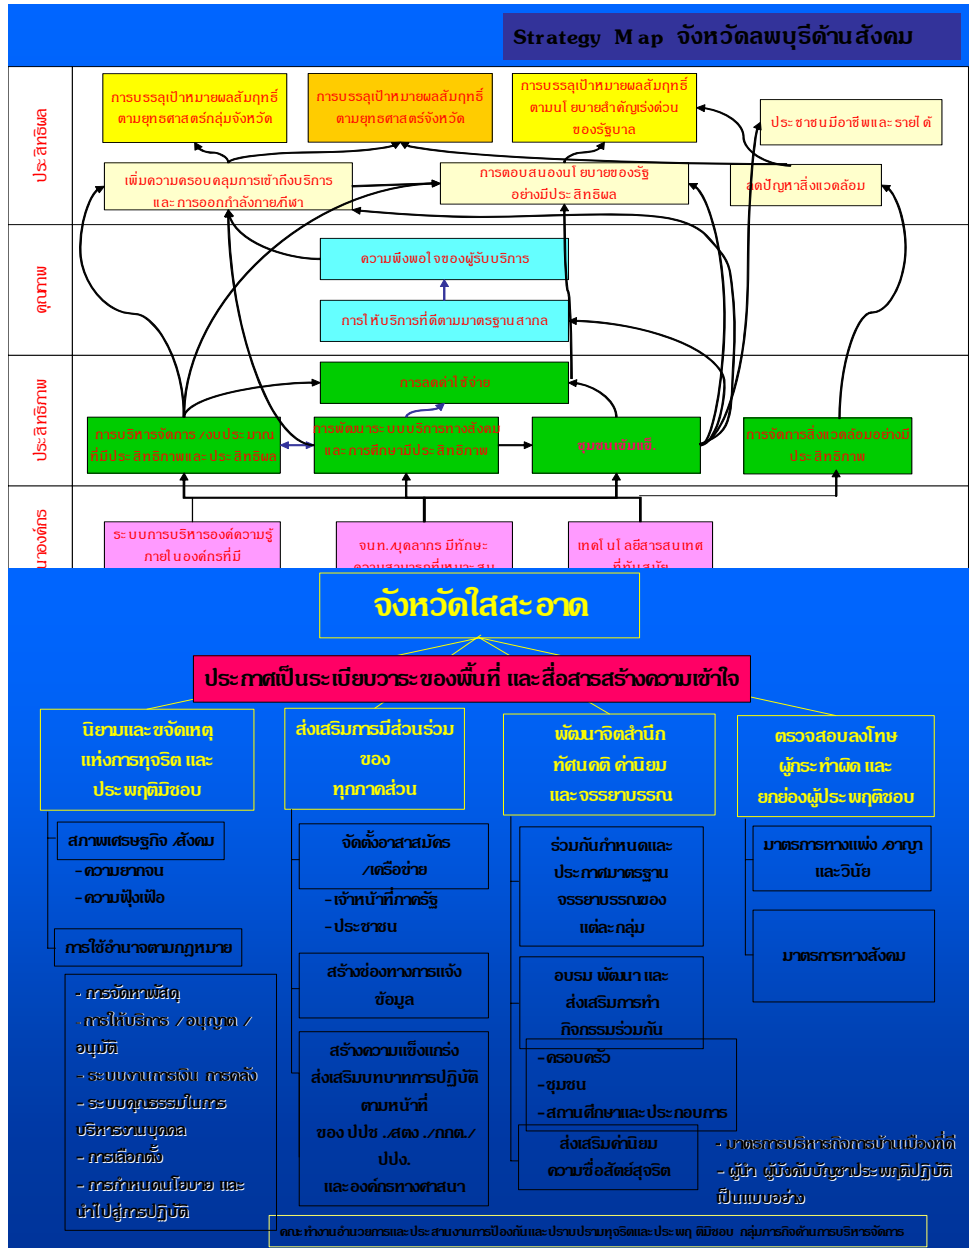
Strategy Map จังหวัดลพบุรีด้านสังคม

ประสิทธิผล

การบรรลุเป้าหมายผลสัมฤทธิ์ตามยุทธศาสตร์กลุ่มจังหวัด

การบรรลุเป้าหมายผลสัมฤทธิ์ตามยุทธศาสตร์จังหวัด

การบรรลุเป้าหมายผลสัมฤทธิ์ตามนโยบายสำคัญเร่งด่วนของรัฐบาล

ประชาชนมีอาชีพและรายได้

เพิ่มความครอบคลุมการเข้าถึงบริการและการออกกำลังกาย/กีฬา

การตอบสนองนโยบายของรัฐอย่างมีประสิทธิผล

ลดปัญหาสิ่งแวดล้อม

คุณภาพ

ความพึงพอใจของผู้รับบริการ

การให้บริการที่ดีตามมาตรฐานสากล

ประสิทธิภาพ

การลดต่ำใช้จ่าย

การบริหารจัดการ/งบประมาณที่มีประสิทธิภาพและประสิทธิผล

การพัฒนาระบบบริการทางสังคมและการศึกษามีประสิทธิภาพ

ชุมชนเข้มแข็ง

การจัดการสิ่งแวดล้อมอย่างมีประสิทธิภาพ

การพัฒนาองค์กร

ระบบการบริหารองค์ความรู้ภายในองค์กรที่มี

จนท./บุคลากร มีทักษะ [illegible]

เทคโนโลยีสารสนเทศที่ทันสมัย

จังหวัดใสสะอาด

ประกาศเป็นระเบียบวาระของพื้นที่ และสื่อสารสร้างความเข้าใจ

นิยามและขจัดเหตุแห่งการทุจริต และประพฤติมิชอบ

ส่งเสริมการมีส่วนร่วมของทุกภาคส่วน

พัฒนาจิตสำนึก ทัศนคติ ค่านิยม และจรรยาบรรณ

ตรวจสอบลงโทษผู้กระทำผิด และยกย่องผู้ประพฤติชอบ

สภาพเศรษฐกิจ/สังคม
- ความยากจน
- ความฟุ้งเฟ้อ

การใช้อำนาจตามกฎหมาย

- การจัดหาพัสดุ
- การให้บริการ/อนุญาต/อนุมัติ
- ระบบงานการเงิน การคลัง
- ระบบคุณธรรมในการบริหารงานบุคคล
- การเลือกตั้ง
- การกำหนดนโยบาย และนำไปสู่การปฏิบัติ

จัดตั้งอาสาสมัคร/เครือข่าย
- เจ้าหน้าที่ภาครัฐ
- ประชาชน

สร้างช่องทางการแจ้งข้อมูล

สร้างความเข็มแข็งส่งเสริมบทบาทการปฏิบัติตามหน้าที่ของ ปปช./สตง./กกต./ปปง. และองค์กรทางศาสนา

ร่วมกันกำหนดและประกาศมาตรฐานจรรยาบรรณของแต่ละกลุ่ม

อบรม พัฒนา และส่งเสริมการทำกิจกรรมร่วมกัน
- ครอบครัว
- ชุมชน
- สถานศึกษาและประกอบการ

ส่งเสริมค่านิยมความซื่อสัตย์สุจริต

มาตรการทางแพ่ง/อาญาและวินัย

มาตรการทางสังคม

- มาตรการบริหารกิจการบ้านเมืองที่ดี
- ผู้นำ ผู้บังคับบัญชาประพฤติปฏิบัติเป็นแบบอย่าง

คณะทำงานอำนวยการและประสานงานการป้องกันและปราบปรามทุจริตและประพฤติมิชอบ กลุ่มภารกิจด้านการบริหารจัดการ